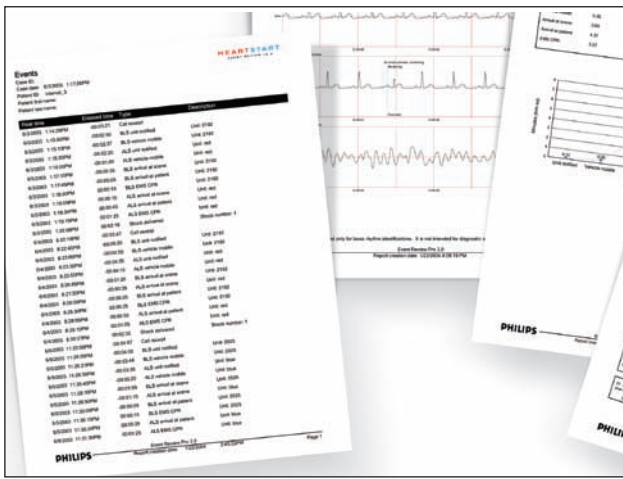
HEARTSTART

Events

Case ID:
Event date:
Patient ID:
Patient first name:
Patient last name:

| Real time | Elapsed time | Type | Description |
|---|---|---|---|
| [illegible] | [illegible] | Call receipt | Unit: 2140 |
| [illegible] | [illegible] | BLS unit notified | Unit: 2140 |
| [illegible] | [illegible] | BLS vehicle mobile | Unit: red |
| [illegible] | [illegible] | ALS unit notified | Unit: red |
| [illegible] | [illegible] | ALS vehicle mobile | Unit: 2140 |
| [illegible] | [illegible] | BLS arrival at scene | Unit: 2140 |
| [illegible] | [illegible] | BLS arrival at patient | Unit: 2140 |
| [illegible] | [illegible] | BLS EMS CPR | Unit: red |
| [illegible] | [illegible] | ALS arrival at scene | Unit: red |
| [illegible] | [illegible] | ALS arrival at patient | Unit: red |
| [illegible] | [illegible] | ALS EMS CPR | Unit: red |
| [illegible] | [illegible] | Shock delivered | Shock number: 1 |
| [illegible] | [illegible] | Call receipt | Unit: 2140 |
| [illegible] | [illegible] | BLS unit notified | Unit: red |
| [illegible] | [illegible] | BLS vehicle mobile | Unit: red |
| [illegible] | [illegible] | ALS unit notified | Unit: red |
| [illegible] | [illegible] | ALS vehicle mobile | Unit: 2150 |
| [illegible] | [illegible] | BLS arrival at scene | Unit: red |
| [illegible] | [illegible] | ALS arrival at scene | Unit: red |
| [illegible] | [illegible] | BLS arrival at patient | Unit: 2150 |
| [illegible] | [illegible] | BLS EMS CPR | Unit: 2150 |
| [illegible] | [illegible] | ALS arrival at patient | Unit: red |
| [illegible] | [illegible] | ALS EMS CPR | Unit: red |
| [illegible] | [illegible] | Shock delivered | Shock number: 1 |
| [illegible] | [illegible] | Call receipt | Unit: 2025 |
| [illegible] | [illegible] | BLS unit notified | Unit: 2025 |
| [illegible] | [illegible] | BLS vehicle mobile | Unit: blue |
| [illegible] | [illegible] | ALS unit notified | Unit: blue |
| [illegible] | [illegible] | ALS vehicle mobile | Unit: 2025 |
| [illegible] | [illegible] | BLS arrival at scene | Unit: blue |
| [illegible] | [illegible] | ALS arrival at scene | Unit: 2025 |
| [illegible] | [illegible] | BLS arrival at patient | Unit: 2025 |
| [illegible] | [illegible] | BLS EMS CPR | Unit: blue |
| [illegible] | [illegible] | ALS arrival at patient | Unit: blue |
| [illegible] | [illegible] | ALS EMS CPR | Unit: blue |

Event Review Pro 2.0
Report creation date: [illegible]
Page 1

PHILIPS

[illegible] only for basic rhythm identifications. It is not intended for diagnostic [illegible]
Event Review Pro 2.0
Report creation date: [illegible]

PHILIPS

Arrival at scene
Arrival at patient
EMS CPR

Minutes
Unit notified
Vehicle mobile

PHILIPS

PHILI